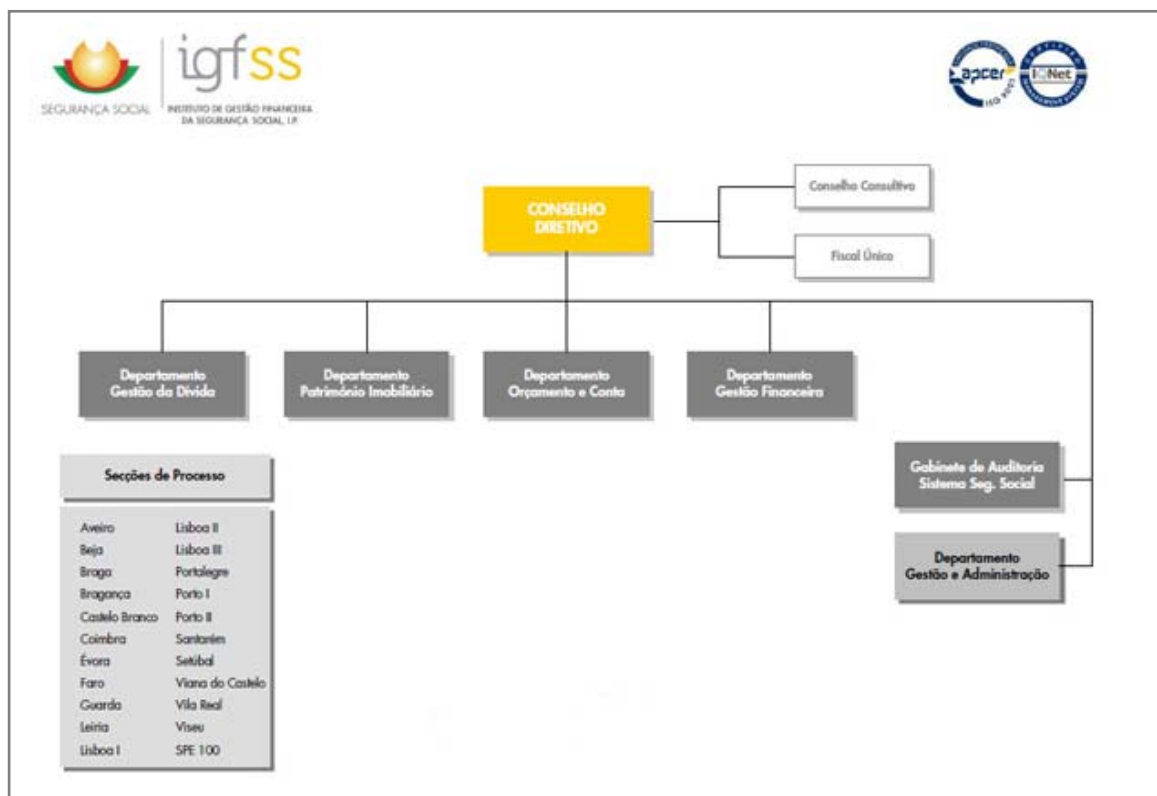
SEGURANÇA SOCIAL

igfss
INSTITUTO DE GESTÃO FINANCEIRA DA SEGURANÇA SOCIAL, I.P.

apcer
IQNet

CONSELHO DIRETIVO

Conselho Consultivo

Fiscal Único

Departamento Gestão da Dívida

Departamento Património Imobiliário

Departamento Orçamento e Conta

Departamento Gestão Financeira

Secções de Processo

Aveiro
Beja
Braga
Bragança
Castelo Branco
Coimbra
Évora
Faro
Guarda
Leiria
Lisboa I
Lisboa II
Lisboa III
Portalegre
Porto I
Porto II
Santarém
Setúbal
Viana do Castelo
Vila Real
Viseu
SPE 100

Gabinete de Auditoria Sistema Seg. Social

Departamento Gestão e Administração